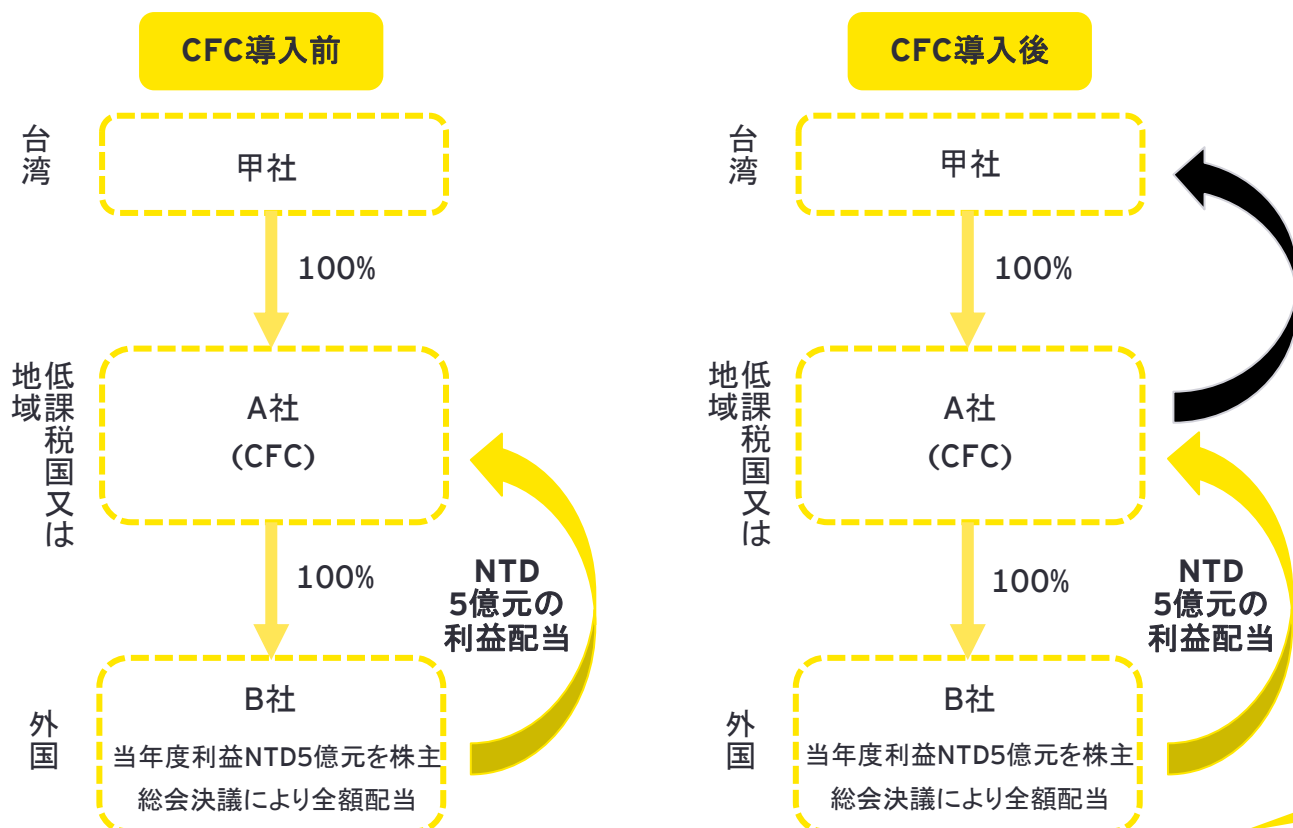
CFC導入前

台湾

甲社

100%

低課税国又は地域

A社
(CFC)

100%

NTD
5億元の
利益配当

外国

B社
当年度利益NTD5億元を株主総会決議により全額配当

CFC導入後

台湾

甲社

100%

低課税国又は地域

A社
(CFC)

100%

NTD
5億元の
利益配当

外国

B社
当年度利益NTD5億元を株主総会決議により全額配当